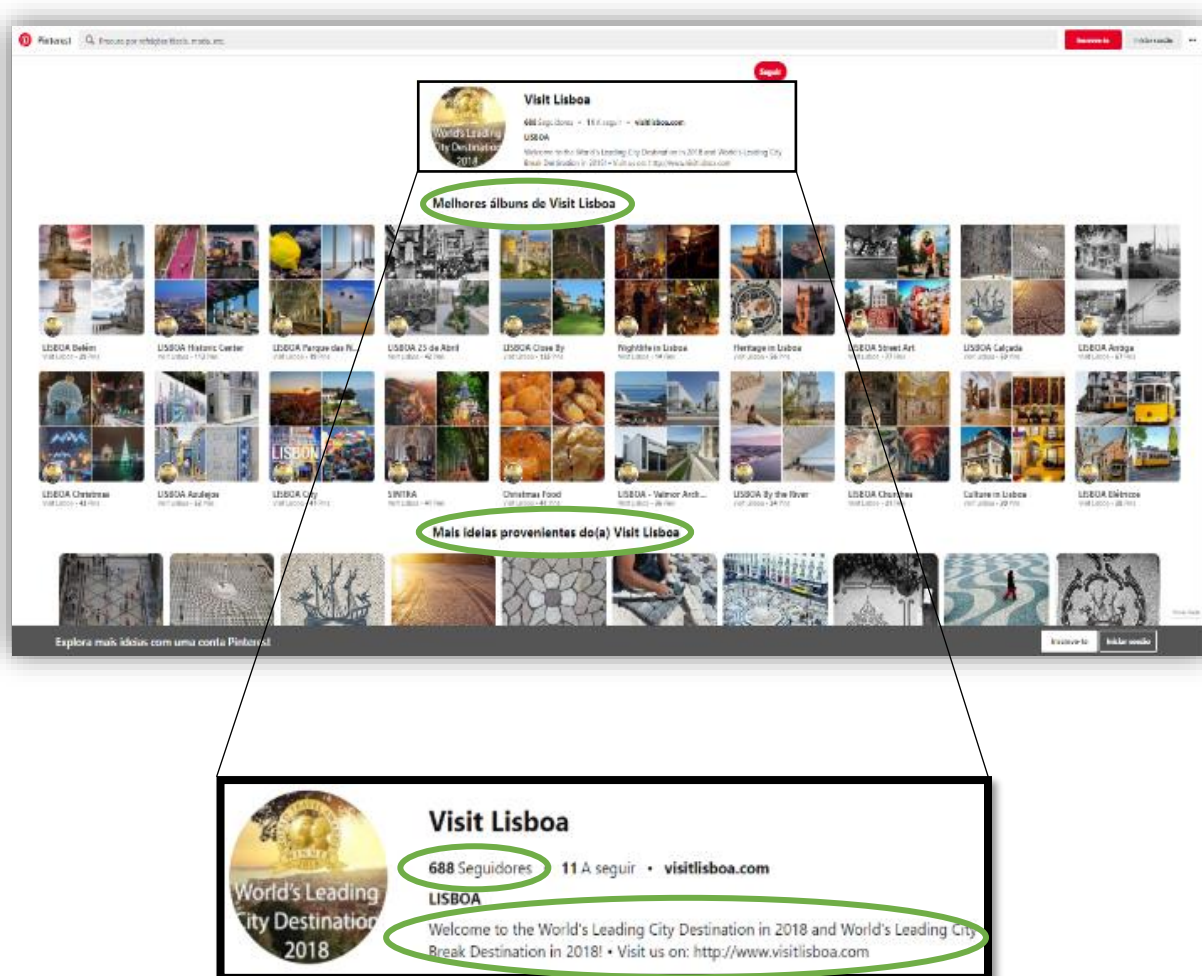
Pinterest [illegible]

Inscreve-te Iniciar sessão

Seguir

World's Leading City Destination 2018

Visit Lisboa

688 Seguidores • 11 A seguir • visitlisboa.com

LISBOA

Welcome to the World's Leading City Destination in 2018 and World's Leading City Break Destination in 2018! • Visit us on: http://www.visitlisboa.com

Melhores álbuns de Visit Lisboa

LISBOA Belém
LISBOA Historic Center
LISBOA Parque das N...
LISBOA 25 de Abril
LISBOA Close By
Nightlife in Lisboa
Heritage in Lisboa
LISBOA Street Art
LISBOA Calçada
LISBOA Antiga

LISBOA Christmas
LISBOA Azulejos
LISBOA City
SINTRA
Christmas Food
LISBOA - Valmor Arch...
LISBOA By the River
LISBOA Churches
Culture in Lisboa
LISBOA Elétricos

LISBON

Mais ideias provenientes do(a) Visit Lisboa

Explora mais ideias com uma conta Pinterest

Inscreve-te Iniciar sessão

WINNER
World's Leading City Destination 2018

Visit Lisboa

688 Seguidores • 11 A seguir • visitlisboa.com

LISBOA

Welcome to the World's Leading City Destination in 2018 and World's Leading City Break Destination in 2018! • Visit us on: http://www.visitlisboa.com